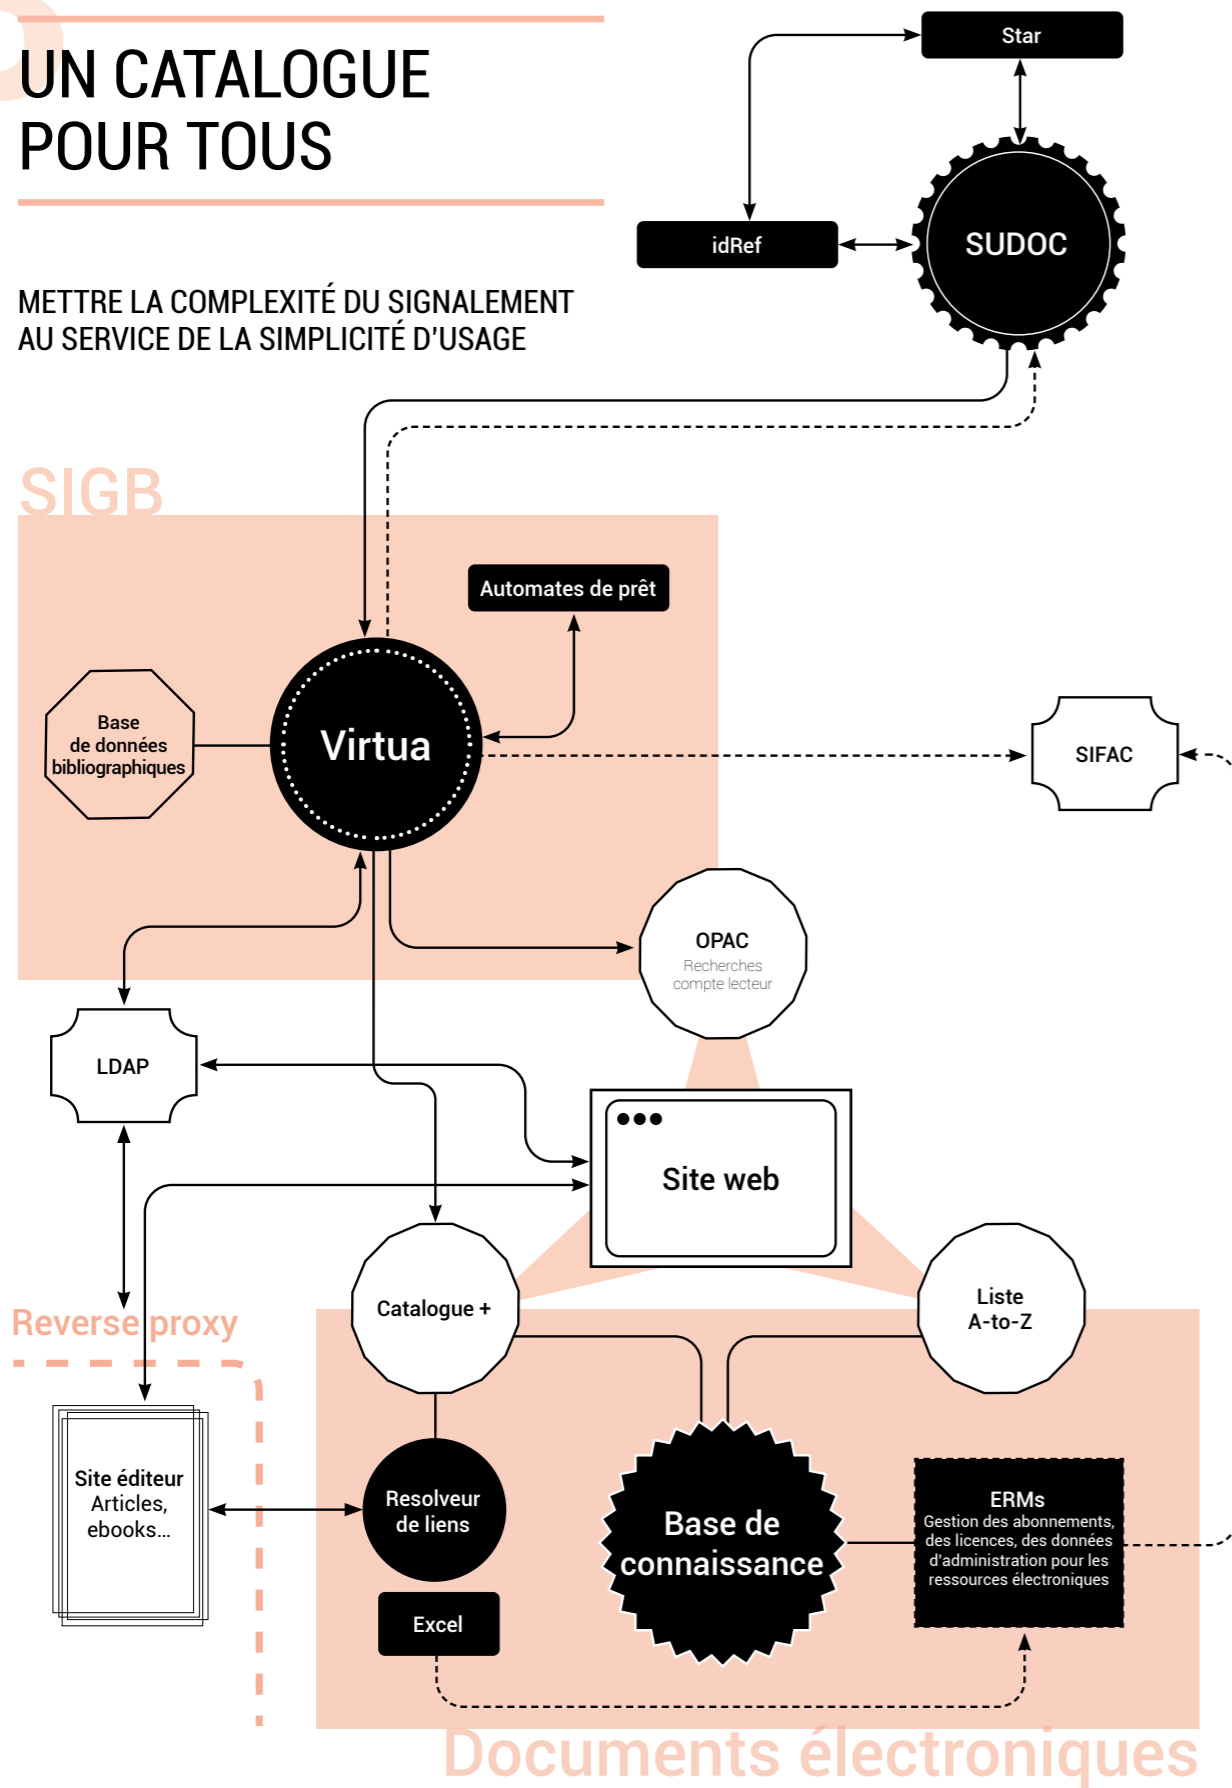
UN CATALOGUE POUR TOUS

METTRE LA COMPLEXITÉ DU SIGNALEMENT AU SERVICE DE LA SIMPLICITÉ D'USAGE

Star

idRef

SUDOC

SIGB

Automates de prêt

Base de données bibliographiques

Virtua

SIFAC

OPAC
Recherches
compte lecteur

LDAP

Site web

Catalogue +

Liste A-to-Z

Reverse proxy

Site éditeur
Articles, ebooks...

Resolveur de liens

Base de connaissance

ERMs
Gestion des abonnements, des licences, des données d'administration pour les ressources électroniques

Excel

Documents électroniques